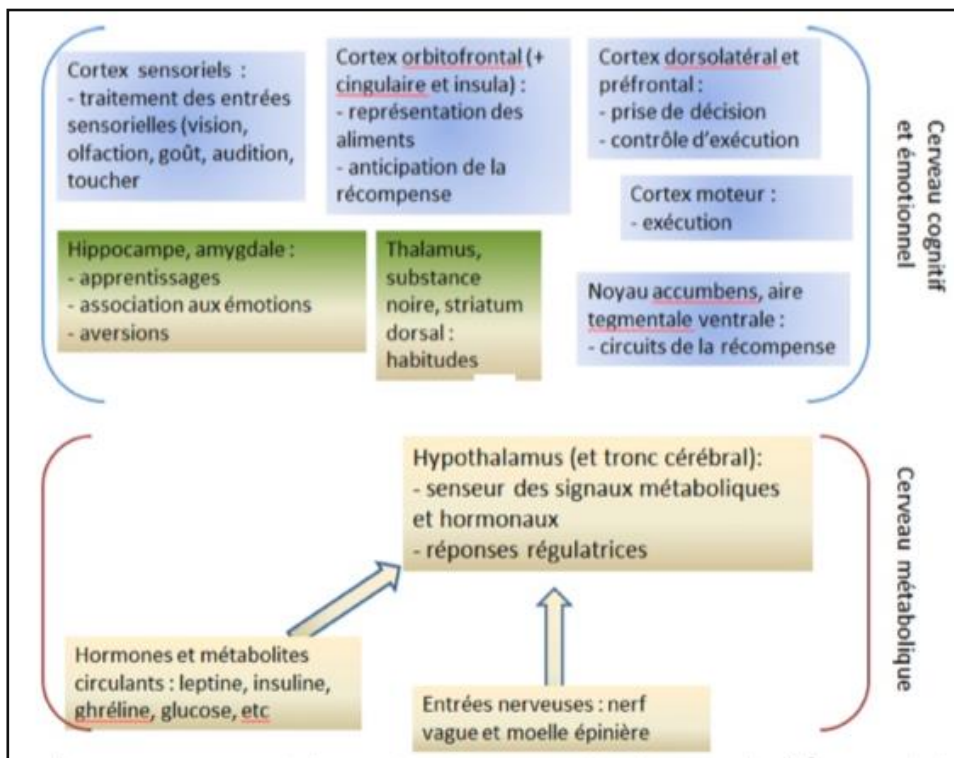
Cortex sensoriels :
- traitement des entrées sensorielles (vision, olfaction, goût, audition, toucher

Cortex orbitofrontal (+ cingulaire et insula) :
- représentation des aliments
- anticipation de la récompense

Cortex dorsolatéral et préfrontal :
- prise de décision
- contrôle d'exécution

Cortex moteur :
- exécution

Hippocampe, amygdale :
- apprentissages
- association aux émotions
- aversions

Thalamus, substance noire, striatum dorsal : habitudes

Noyau accumbens, aire tegmentale ventrale :
- circuits de la récompense

Cerveau cognitif et émotionnel

Hypothalamus (et tronc cérébral):
- senseur des signaux métaboliques et hormonaux
- réponses régulatrices

Hormones et métabolites circulants : leptine, insuline, ghréline, glucose, etc

Entrées nerveuses : nerf vague et moelle épinière

Cerveau métabolique